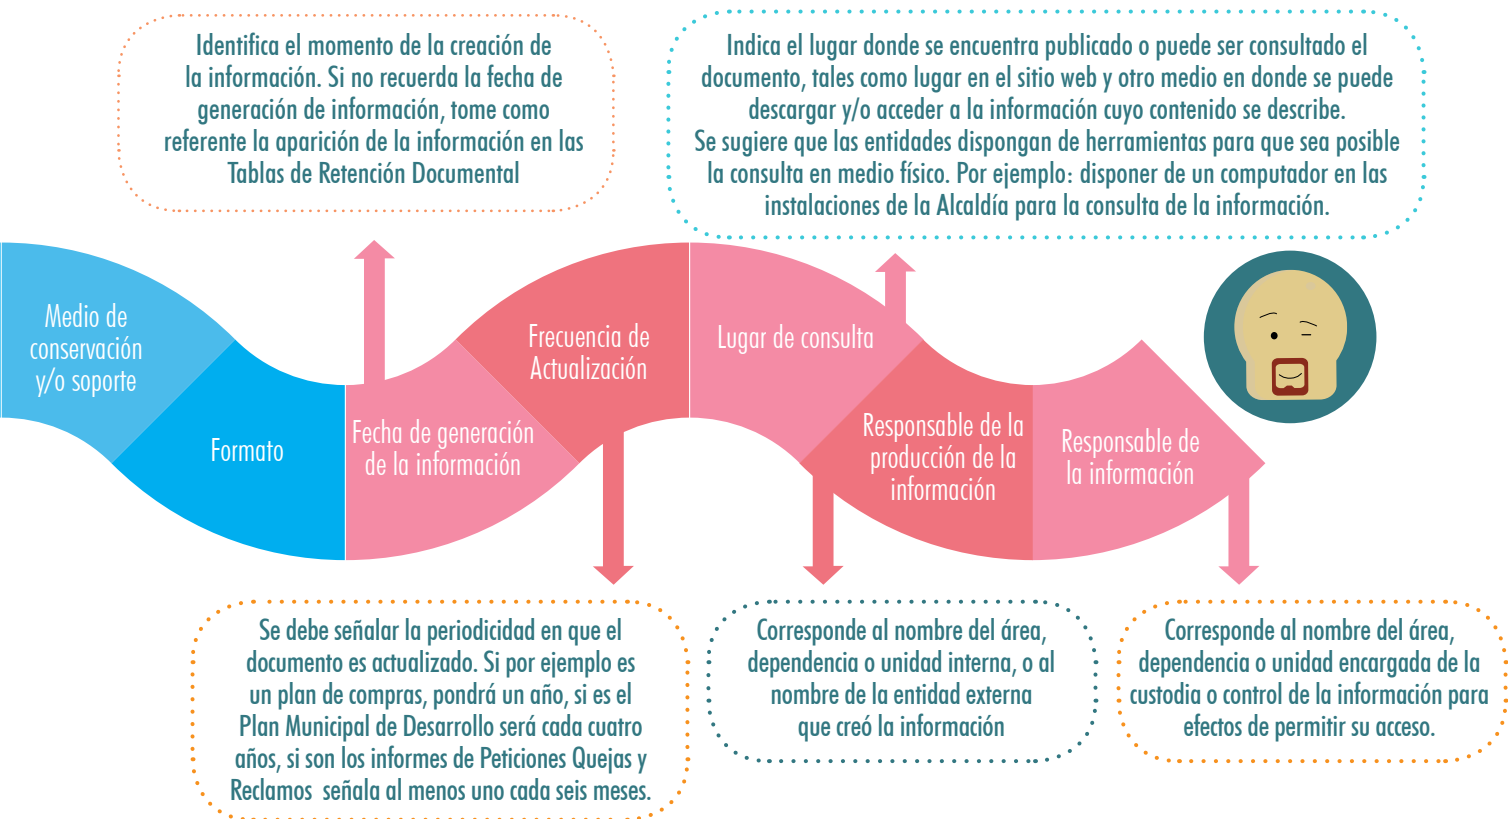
Identifica el momento de la creación de la información. Si no recuerda la fecha de generación de información, tome como referente la aparición de la información en las Tablas de Retención Documental

Indica el lugar donde se encuentra publicado o puede ser consultado el documento, tales como lugar en el sitio web y otro medio en donde se puede descargar y/o acceder a la información cuyo contenido se describe.
Se sugiere que las entidades dispongan de herramientas para que sea posible la consulta en medio físico. Por ejemplo: disponer de un computador en las instalaciones de la Alcaldía para la consulta de la información.

Medio de conservación y/o soporte

Formato

Fecha de generación de la información

Frecuencia de Actualización

Lugar de consulta

Responsable de la producción de la información

Responsable de la información

Se debe señalar la periodicidad en que el documento es actualizado. Si por ejemplo es un plan de compras, pondrá un año, si es el Plan Municipal de Desarrollo será cada cuatro años, si son los informes de Peticiones Quejas y Reclamos señala al menos uno cada seis meses.

Corresponde al nombre del área, dependencia o unidad interna, o al nombre de la entidad externa que creó la información

Corresponde al nombre del área, dependencia o unidad encargada de la custodia o control de la información para efectos de permitir su acceso.